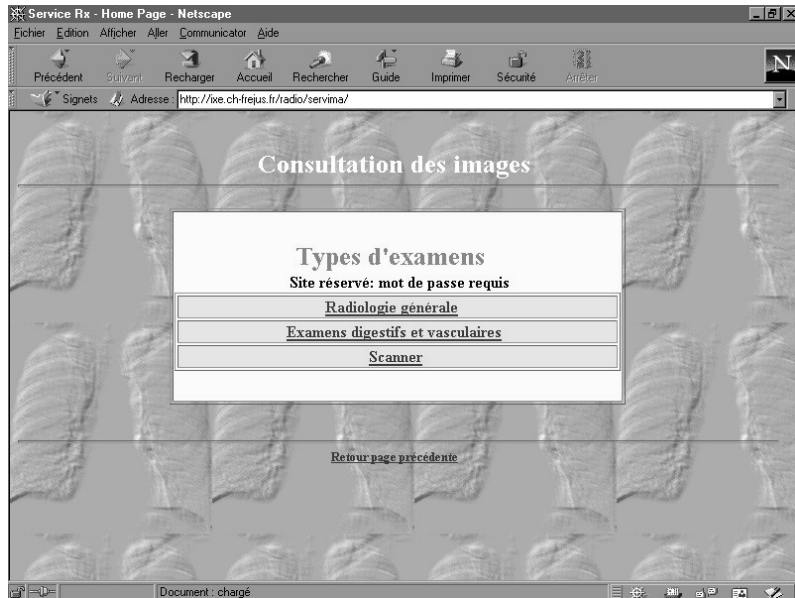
Service Rx - Home Page - Netscape

Fichier Edition Afficher Aller Communicator Aide

Précédent Suivant Recharger Accueil Rechercher Guide Imprimer Sécurité Arrêter

N

Signets Adresse : http://ixe.ch-frejus.fr/radio/servima/

Consultation des images

Types d'examens

Site réservé: mot de passe requis

Radiologie générale

Examens digestifs et vasculaires

Scanner

Retour page précédente

Document : chargé